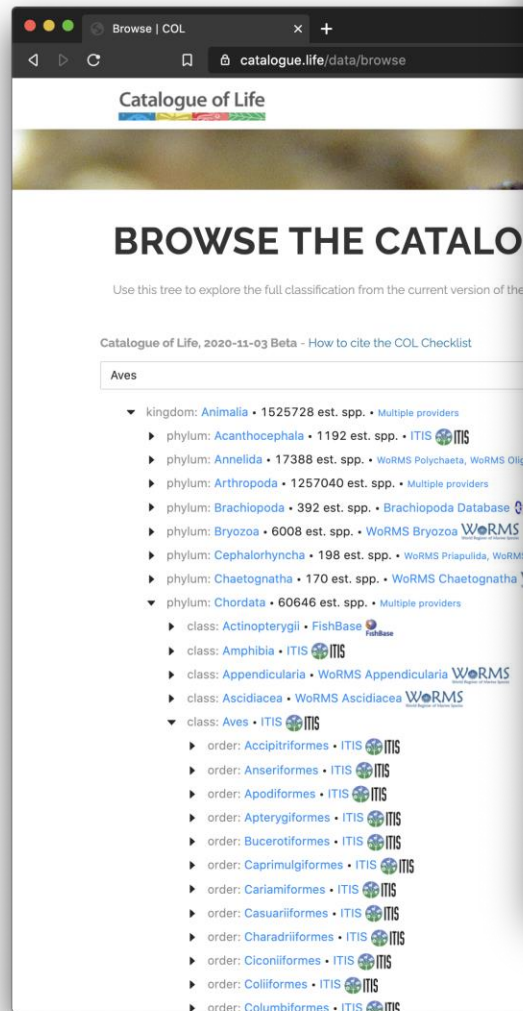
Browse | COL ×  +

catalogue.life/data/browse

Catalogue of Life

BROWSE THE CATALO

Use this tree to explore the full classification from the current version of the

Catalogue of Life, 2020-11-03 Beta - How to cite the COL Checklist

Aves

kingdom: Animalia • 1525728 est. spp. • Multiple providers
phylum: Acanthocephala • 1192 est. spp. • ITIS ITIS
phylum: Annelida • 17388 est. spp. • WoRMS Polychaeta, WoRMS Oli
phylum: Arthropoda • 1257040 est. spp. • Multiple providers
phylum: Brachiopoda • 392 est. spp. • Brachiopoda Database
phylum: Bryozoa • 6008 est. spp. • WoRMS Bryozoa WoRMS
phylum: Cephalorhyncha • 198 est. spp. • WoRMS Priapulida, WoRM
phylum: Chaetognatha • 170 est. spp. • WoRMS Chaetognatha
phylum: Chordata • 60646 est. spp. • Multiple providers
class: Actinopterygii • FishBase FishBase
class: Amphibia • ITIS ITIS
class: Appendicularia • WoRMS Appendicularia WoRMS
class: Ascidiacea • WoRMS Ascidiacea WoRMS
class: Aves • ITIS ITIS
order: Accipitriformes • ITIS ITIS
order: Anseriformes • ITIS ITIS
order: Apodiformes • ITIS ITIS
order: Apterygiformes • ITIS ITIS
order: Bucerotiformes • ITIS ITIS
order: Caprimulgiformes • ITIS ITIS
order: Cariamiformes • ITIS ITIS
order: Casuariiformes • ITIS ITIS
order: Charadriiformes • ITIS ITIS
order: Ciconiiformes • ITIS ITIS
order: Coliiformes • ITIS ITIS
order: Columbiformes • ITIS ITIS